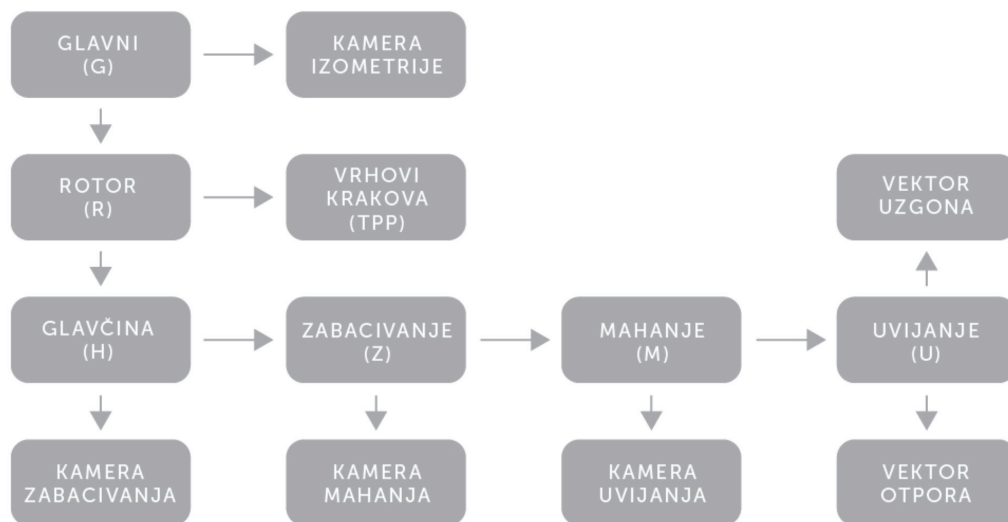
GLAVNI (G)

KAMERA IZOMETRIJE

ROTOR (R)

VRHOVI KRAKOVA (TPP)

VEKTOR UZGONA

GLAVČINA (H)

ZABACIVANJE (Z)

MAHANJE (M)

UVIJANJE (U)

KAMERA ZABACIVANJA

KAMERA MAHANJA

KAMERA UVIJANJA

VEKTOR OTPORA